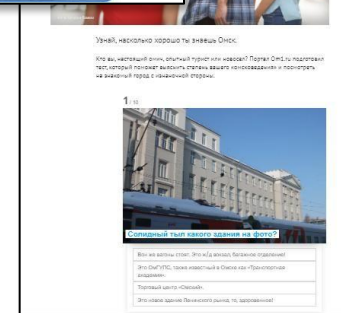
Узнай, насколько хорошо ты знаешь Омск.

Кто вы, настоящий омич, опытный турист или новосел? Портал Om1.ru подготовил тест, который поможет выяснить степень вашего «омсковедения» и посмотреть на знакомый город с неожиданной стороны.

1 / 10

Солидный тыл какого здания на фото?

Вон же вагоны стоят. Это ж/д вокзал, багажное отделение!

Это ОмГУПС, также известный в Омске как «Транспортная академия».

Торговый центр «Омский».

Это новое здание Ленинского рынка, то, заброшенное!